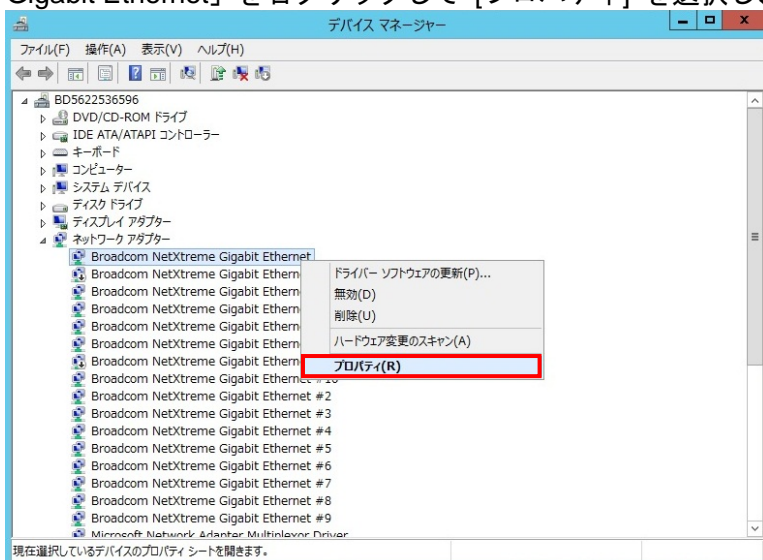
Gigabit Ethernet」を右クリックして［プロパティ］を選択し

デバイス マネージャー

ファイル(F) 操作(A) 表示(V) ヘルプ(H)

BD5622536596
DVD/CD-ROM ドライブ
IDE ATA/ATAPI コントローラー
キーボード
コンピューター
システム デバイス
ディスク ドライブ
ディスプレイ アダプター
ネットワーク アダプター
Broadcom NetXtreme Gigabit Ethernet
Broadcom NetXtreme Gigabit Ethern
Broadcom NetXtreme Gigabit Ethern
Broadcom NetXtreme Gigabit Ethern
Broadcom NetXtreme Gigabit Ethern
Broadcom NetXtreme Gigabit Ethern
Broadcom NetXtreme Gigabit Ethern
Broadcom NetXtreme Gigabit Ethern
Broadcom NetXtreme Gigabit Ethernet #10
Broadcom NetXtreme Gigabit Ethernet #2
Broadcom NetXtreme Gigabit Ethernet #3
Broadcom NetXtreme Gigabit Ethernet #4
Broadcom NetXtreme Gigabit Ethernet #5
Broadcom NetXtreme Gigabit Ethernet #6
Broadcom NetXtreme Gigabit Ethernet #7
Broadcom NetXtreme Gigabit Ethernet #8
Broadcom NetXtreme Gigabit Ethernet #9
Microsoft Network Adapter Multiplexor Driver

ドライバー ソフトウェアの更新(P)...
無効(D)
削除(U)
ハードウェア変更のスキャン(A)
プロパティ(R)

現在選択しているデバイスのプロパティ シートを開きます。